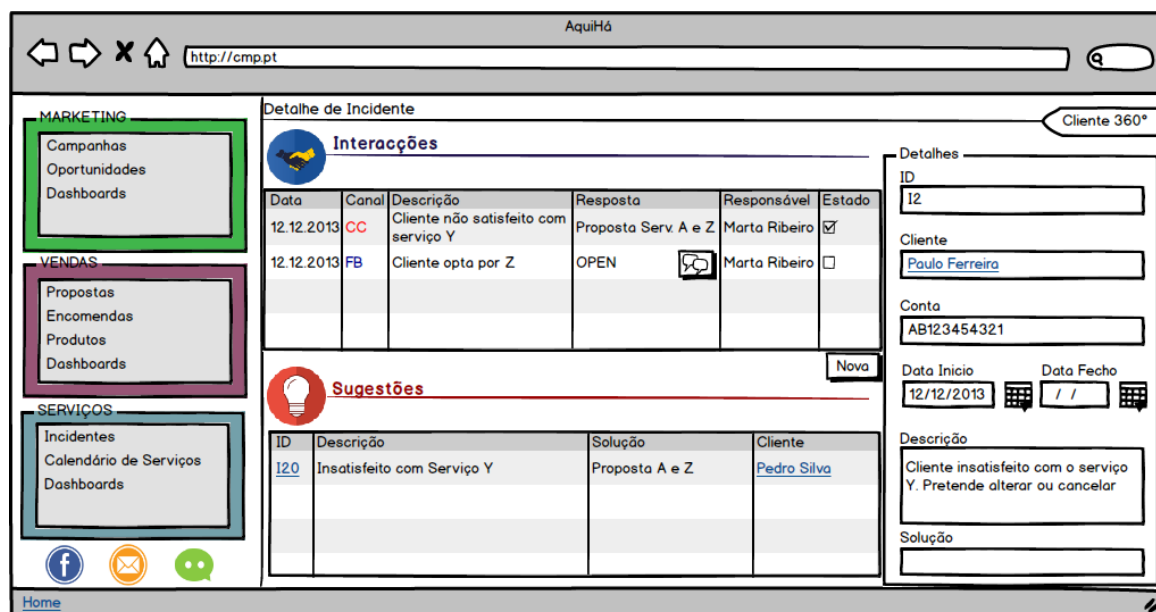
AquiHá

http://cmp.pt

MARKETING
Campanhas
Oportunidades
Dashboards

VENDAS
Propostas
Encomendas
Produtos
Dashboards

SERVIÇOS
Incidentes
Calendário de Serviços
Dashboards

Detalhe de Incidente

Cliente 360°

Interacções

| Data | Canal | Descrição | Resposta | Responsável | Estado |
|---|---|---|---|---|---|
| 12.12.2013 | CC | Cliente não satisfeito com serviço Y | Proposta Serv. A e Z | Marta Ribeiro | ☑ |
| 12.12.2013 | FB | Cliente opta por Z | OPEN | Marta Ribeiro | ☐ |

Nova

Sugestões

| ID | Descrição | Solução | Cliente |
|---|---|---|---|
| I20 | Insatisfeito com Serviço Y | Proposta A e Z | Pedro Silva |

Detalhes
ID
I2
Cliente
Paulo Ferreira
Conta
AB123454321
Data Inicio
12/12/2013
Data Fecho
/ /
Descrição
Cliente insatisfeito com o serviço Y. Pretende alterar ou cancelar
Solução

Home